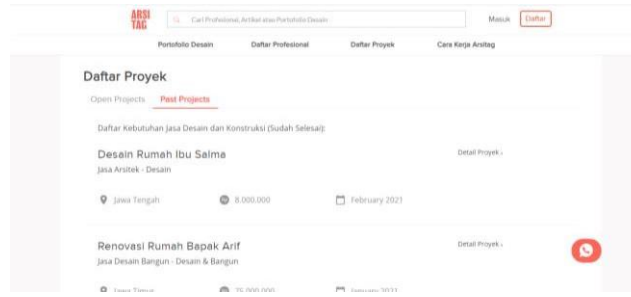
ARSI TAG

Cari Profesional, Artikel atau Portofolio Desain

Masuk Daftar

Portofolio Desain Daftar Profesional Daftar Proyek Cara Kerja Arsitag

Daftar Proyek

Open Projects Past Projects

Daftar Kebutuhan Jasa Desain dan Konstruksi (Sudah Selesai):

Desain Rumah Ibu Salma

Jasa Arsitek - Desain

Detail Proyek ›

Jawa Tengah 8.000.000 February 2021

Renovasi Rumah Bapak Arif

Jasa Desain Bangun - Desain & Bangun

Detail Proyek ›

Jawa Timur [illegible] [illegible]